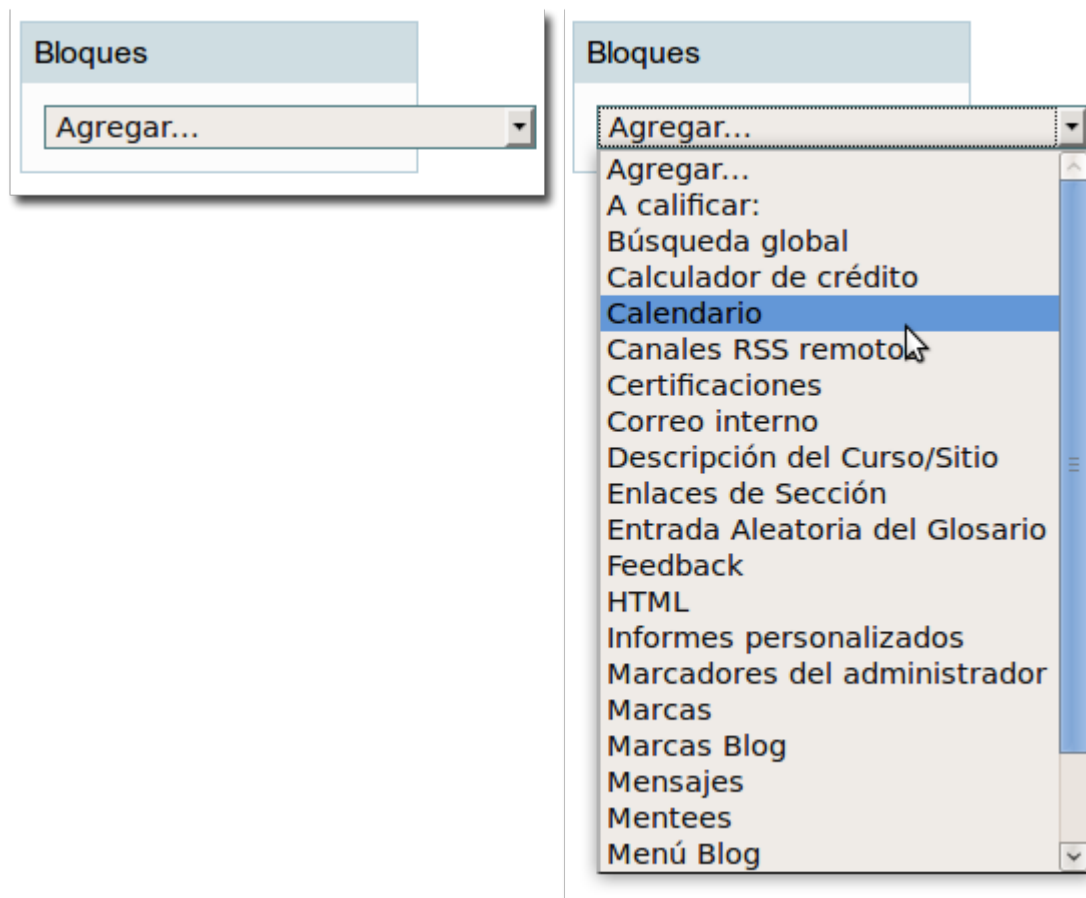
Bloques

Agregar...

Bloques

Agregar...

Agregar...
A calificar:
Búsqueda global
Calculador de crédito
Calendario
Canales RSS remotos
Certificaciones
Correo interno
Descripción del Curso/Sitio
Enlaces de Sección
Entrada Aleatoria del Glosario
Feedback
HTML
Informes personalizados
Marcadores del administrador
Marcas
Marcas Blog
Mensajes
Mentees
Menú Blog